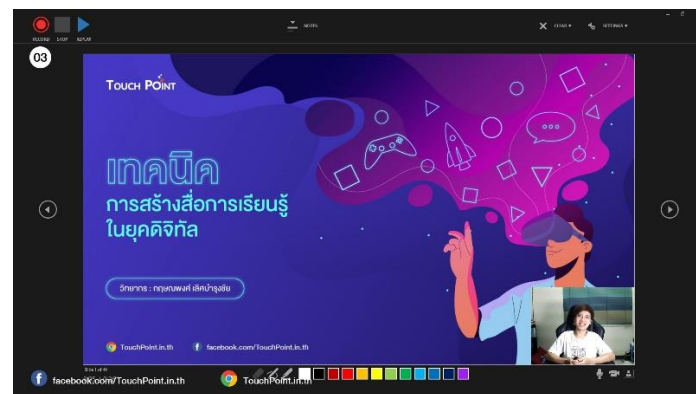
RECORD STOP REPLAY

NOTES

CLEAR SETTINGS

03

TOUCH POINT

เทคนิค
การสร้างสื่อการเรียนรู้
ในยุคดิจิทัล

วิทยากร : กฤษณพงศ์ เลิศบำรุงชัย

TouchPoint.in.th

facebook.com/TouchPoint.in.th

Slide 1 of 49

facebook.com/TouchPoint.in.th

TouchPoint.in.th